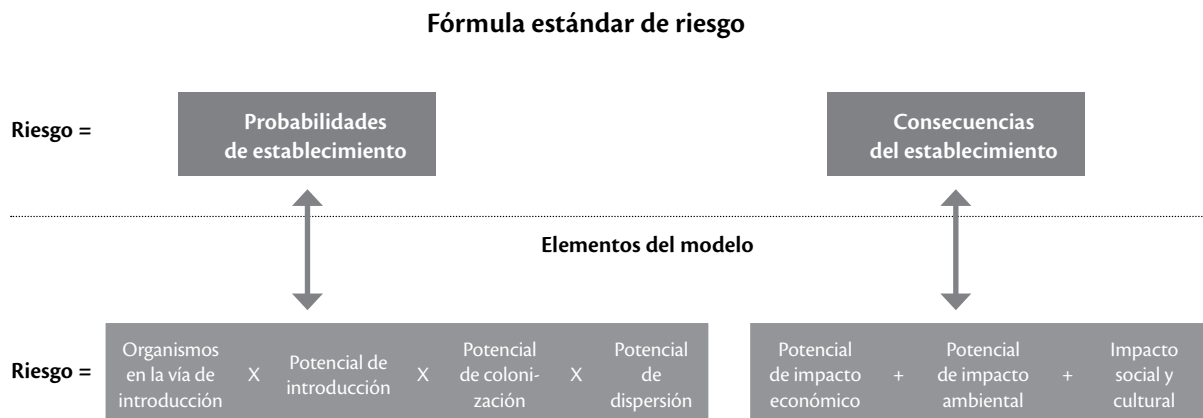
Fórmula estándar de riesgo

Riesgo =

Probabilidades de establecimiento

Consecuencias del establecimiento

Elementos del modelo

Riesgo =

Organismos en la vía de introducción X Potencial de introducción X Potencial de colonización X Potencial de dispersión

Potencial de impacto económico + Potencial de impacto ambiental + Impacto social y cultural